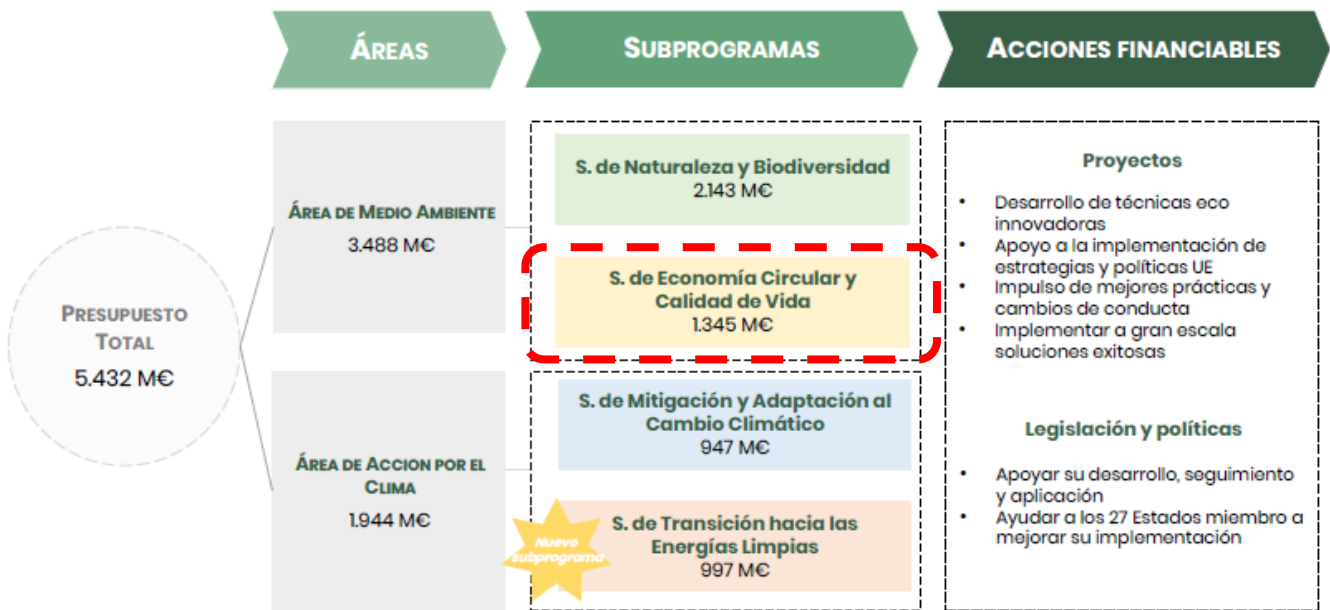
Áreas

Subprogramas

Acciones financiables

Presupuesto Total
5.432 M€

Área de Medio Ambiente
3.488 M€

Área de Accion por el Clima
1.944 M€

S. de Naturaleza y Biodiversidad
2.143 M€

S. de Economía Circular y Calidad de Vida
1.345 M€

S. de Mitigación y Adaptación al Cambio Climático
947 M€

Nuevo subprograma

S. de Transición hacia las Energías Limpias
997 M€

Proyectos

- Desarrollo de técnicas eco innovadoras
- Apoyo a la implementación de estrategias y políticas UE
- Impulso de mejores prácticas y cambios de conducta
- Implementar a gran escala soluciones exitosas

Legislación y políticas

- Apoyar su desarrollo, seguimiento y aplicación
- Ayudar a los 27 Estados miembro a mejorar su implementación